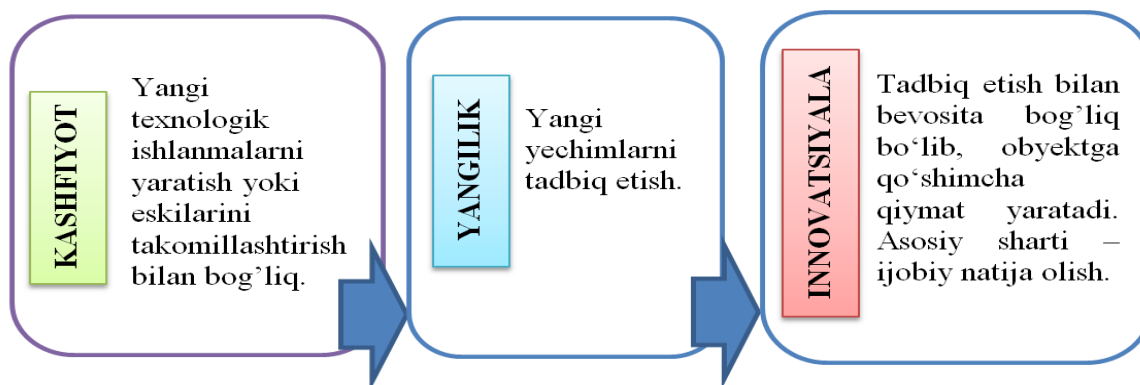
KASHFIYOT

Yangi texnologik ishlanmalarni yaratish yoki eskilarini takomillashtirish bilan bog'liq.

YANGILIK

Yangi yechimlarni tadbiq etish.

INNOVATSIYALA

Tadbiq etish bilan bevosita bog'liq bo'lib, obyektga qo'shimcha qiymat yaratadi. Asosiy sharti – ijobiy natija olish.